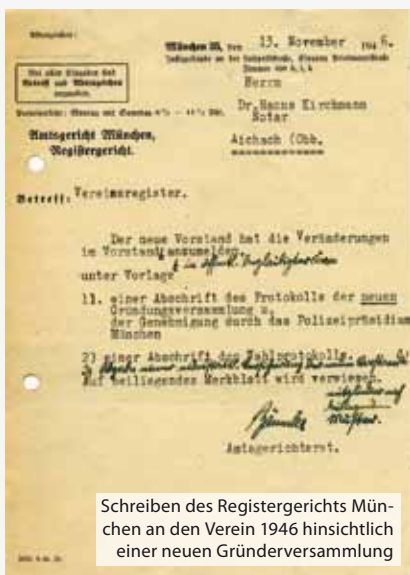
München 35, den 13. November 1946.

Herrn
Dr. Hanns Kirchmann
Notar
Aichach (Obb.

Amtsgericht München,
Registergericht.

Betreff: Vereinsregister.

Der neue Vorstand hat die Veränderungen im Vorstand anzumelden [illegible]

unter Vorlage

1). einer Abschrift des Protokolls der neuen Gründungsversammlung u. der Genehmigung durch das Polizeipräsidium München

2) einer Abschrift des Wahlprotokolls. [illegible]
Auf beiliegendes Merkblatt wird verwiesen.

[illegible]

Amtsgerichtsrat.

Schreiben des Registergerichts München an den Verein 1946 hinsichtlich einer neuen Gründerversammlung